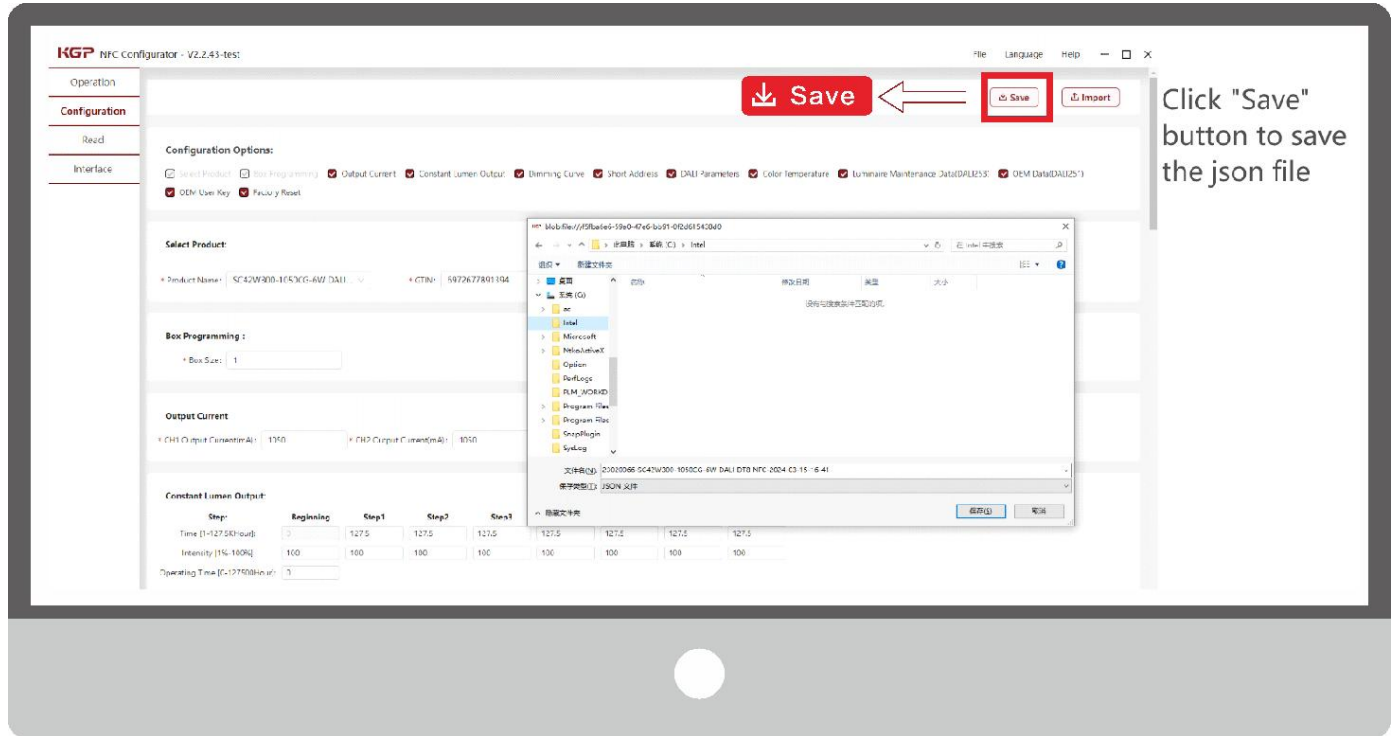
KGP NFC Configurator - V2.2.43-test

File Language Help — ☐ ✕

Operation
Configuration
Read
Interface

Save

Save

Import

Click "Save" button to save the json file

Configuration Options:

Select Product Box Programming Output Current Constant Lumen Output Dimming Curve Short Address DALI Parameters Color Temperature Luminaire Maintenance Data(DALI253) OEM Data(DALI251) OEM User Key Factory Reset

Select Product:

* Product Name: SC42W300-1050CG-6W DALI ... * GTIN: 5972677891394

Box Programming :

* Box Size: 1

Output Current

* CH1 Output Current(mA): 1050 * CH2 Output Current(mA): 1050

Constant Lumen Output

| Step: | Beginning | Step1 | Step2 | Step3 | | | | |
|---|---|---|---|---|---|---|---|---|
| Time [1-127.5KHour]: | 0 | 127.5 | 127.5 | 127.5 | 127.5 | 127.5 | 127.5 | 127.5 |
| Intensity [1%-100%]: | 100 | 100 | 100 | 100 | 100 | 100 | 100 | 100 |

Operating Time [0-127500Hour]: 0

blob:file:///5fba6e6-59e0-47e6-bb91-0f2d615430d0

← → ↑ 此电脑 › 系统 (C:) › Intel

在 Intel 中搜索

组织 ▼ 新建文件夹

桌面
系统 (C:)
ac
Intel
Microsoft
NekoActiveX
Option
PerfLogs
PLM_WORKD
Program Files
Program Files
SnapPlugin
SysLog

名称 修改日期 类型 大小

没有与搜索条件匹配的项。

文件名(N): 20020066 SC42W300-1050CG-6W DALI DT8 NFC 2024-03-15 16.41

保存类型(T): JSON 文件

隐藏文件夹

保存(S) 取消